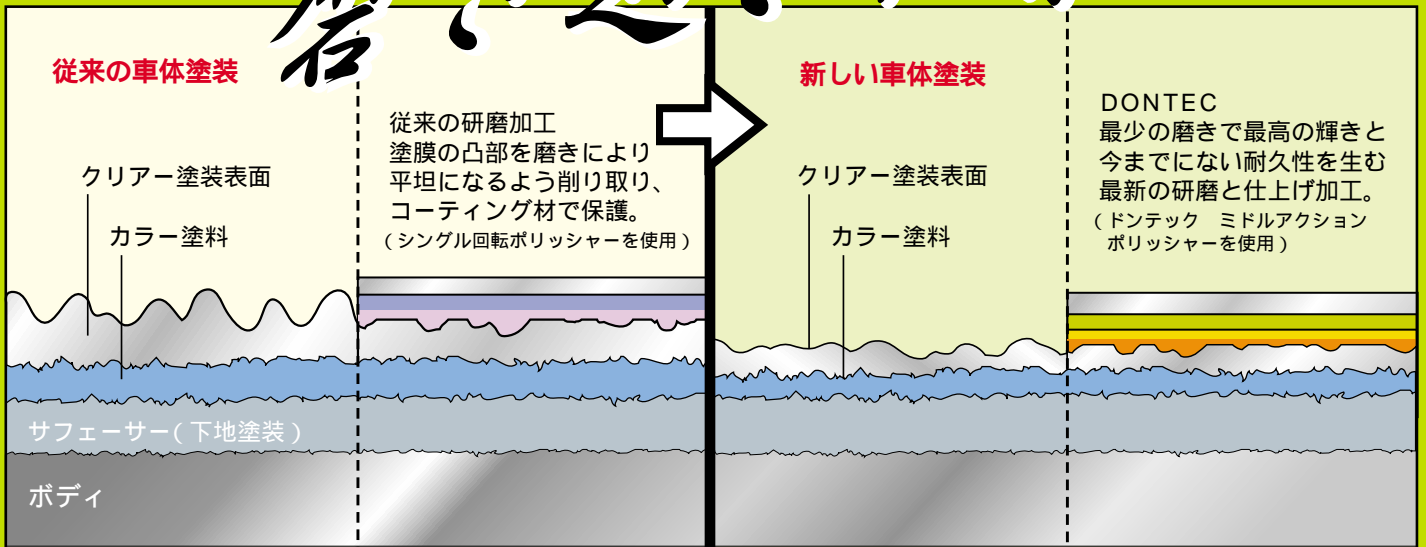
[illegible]

従来の車体塗装

従来の研磨加工
塗膜の凸部を磨きにより
平坦になるよう削り取り、
コーティング材で保護。
（シングル回転ポリッシャーを使用）

クリアー塗装表面

カラー塗料

サファーサー（下地塗装）

ボディ

新しい車体塗装

DONTEC
最少の磨きで最高の輝きと
今までにない耐久性を生む
最新の研磨と仕上げ加工。
（ドンテック　ミドルアクション
ポリッシャーを使用）

クリアー塗装表面

カラー塗料